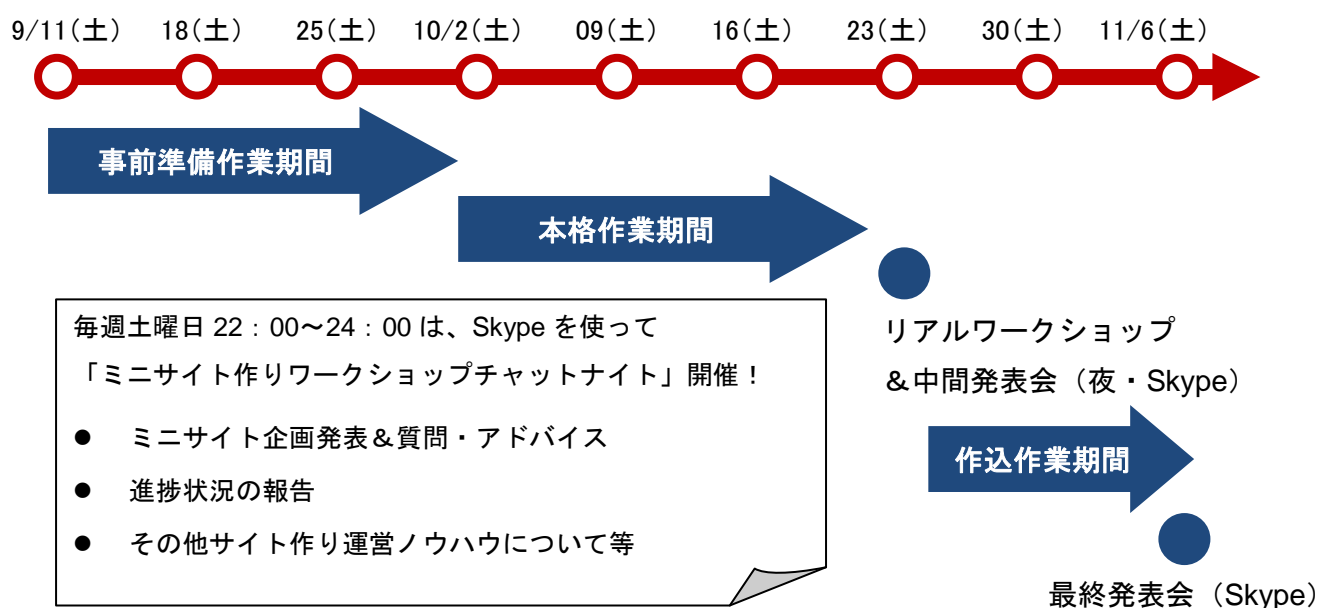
9/11(土) 18(土) 25(土) 10/2(土) 09(土) 16(土) 23(土) 30(土) 11/6(土)

事前準備作業期間

本格作業期間

毎週土曜日 22：00〜24：00 は、Skype を使って
「ミニサイト作りワークショップチャットナイト」開催！

● ミニサイト企画発表＆質問・アドバイス
● 進捗状況の報告
● その他サイト作り運営ノウハウについて等

リアルワークショップ
＆中間発表会（夜・Skype）

作込作業期間

最終発表会（Skype）